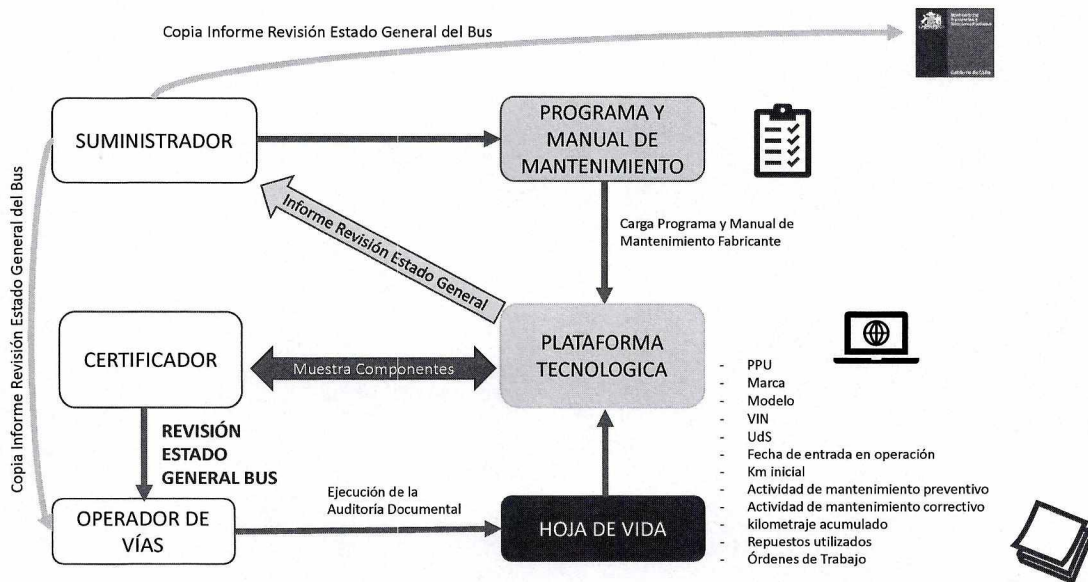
Copia Informe Revisión Estado General del Bus

SUMINISTRADOR

PROGRAMA Y MANUAL DE MANTENIMIENTO

Informe Revisión Estado General

Carga Programa y Manual de Mantenimiento Fabricante

Copia Informe Revisión Estado General del Bus

CERTIFICADOR

Muestra Componentes

PLATAFORMA TECNOLOGICA

REVISIÓN ESTADO GENERAL BUS

- PPU
- Marca
- Modelo
- VIN
- UdS
- Fecha de entrada en operación
- Km inicial
- Actividad de mantenimiento preventivo
- Actividad de mantenimiento correctivo
- kilometraje acumulado
- Repuestos utilizados
- Órdenes de Trabajo

Ejecución de la Auditoría Documental

OPERADOR DE VÍAS

HOJA DE VIDA